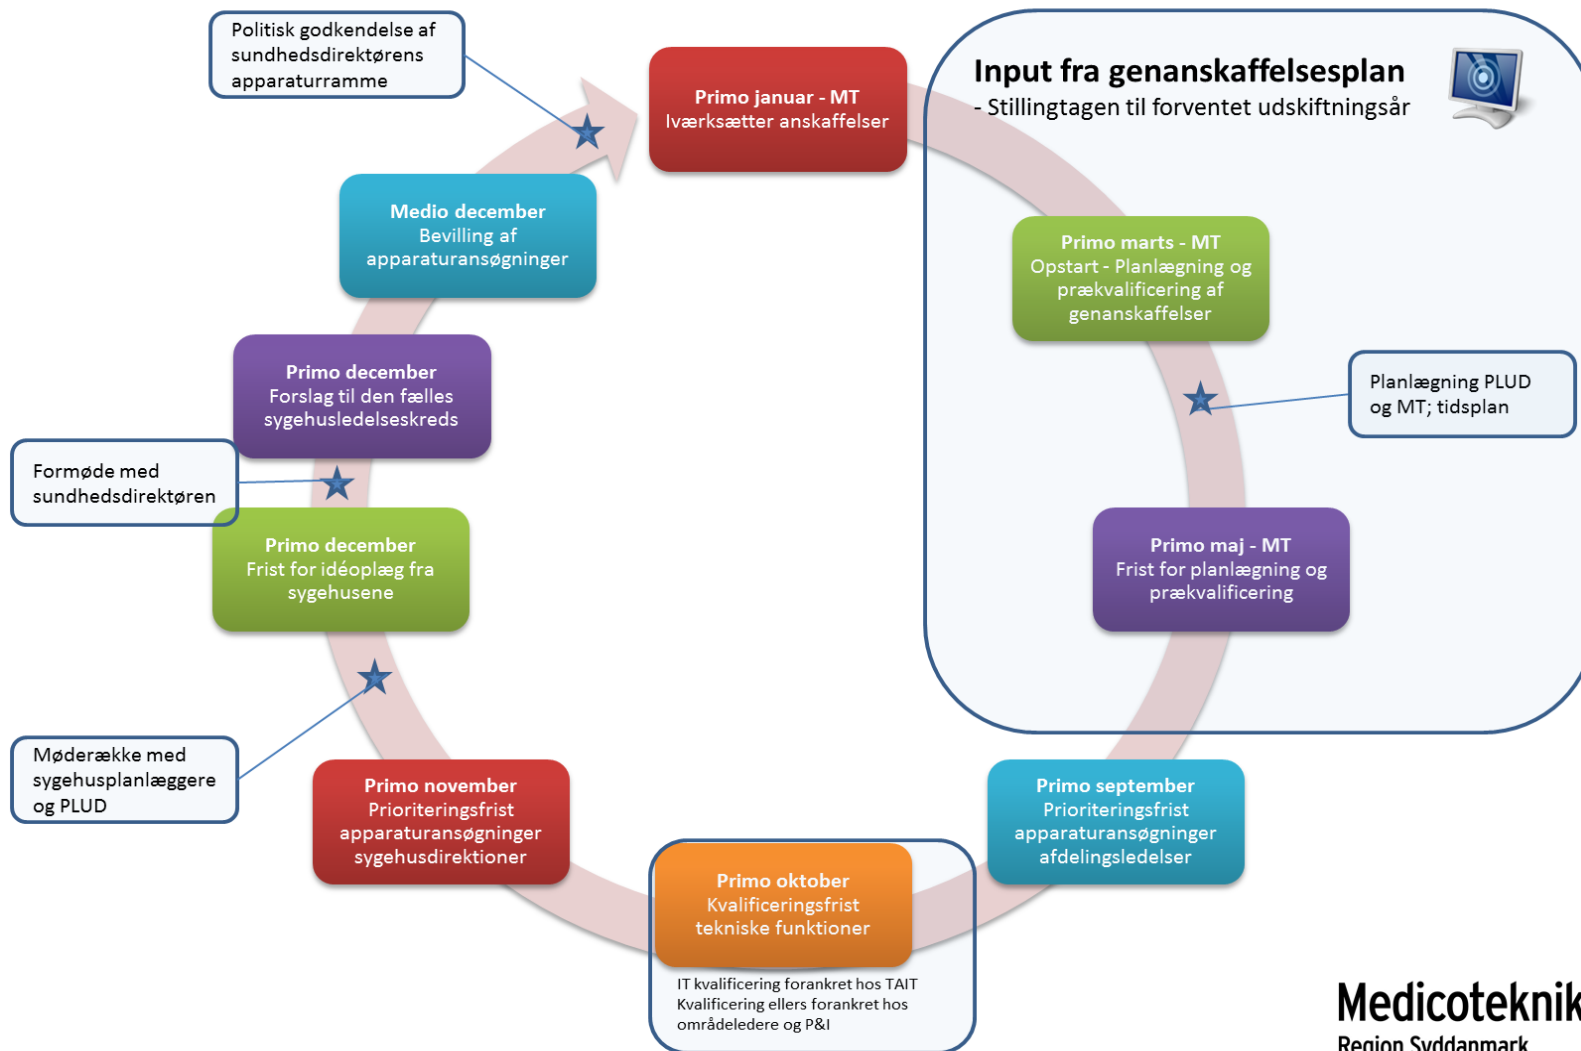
Politisk godkendelse af sundhedsdirektørens apparaturramme

Primo januar - MT
Iværksætter anskaffelser

Input fra genanskaffelsesplan
- Stillingtagen til forventet udskiftningsår

Medio december
Bevilling af apparaturansøgninger

Primo marts - MT
Opstart - Planlægning og prækvalificering af genanskaffelser

Primo december
Forslag til den fælles sygehusledelseskreds

Planlægning PLUD og MT; tidsplan

Formøde med sundhedsdirektøren

Primo december
Frist for idéoplæg fra sygehusene

Primo maj - MT
Frist for planlægning og prækvalificering

Møderække med sygehusplanlæggere og PLUD

Primo november
Prioriteringsfrist apparaturansøgninger sygehusdirektioner

Primo september
Prioriteringsfrist apparaturansøgninger afdelingsledelser

Primo oktober
Kvalificeringsfrist tekniske funktioner

IT kvalificering forankret hos TAIT
Kvalificering ellers forankret hos områdeledere og P&I

Medicoteknik
Region Syddanmark